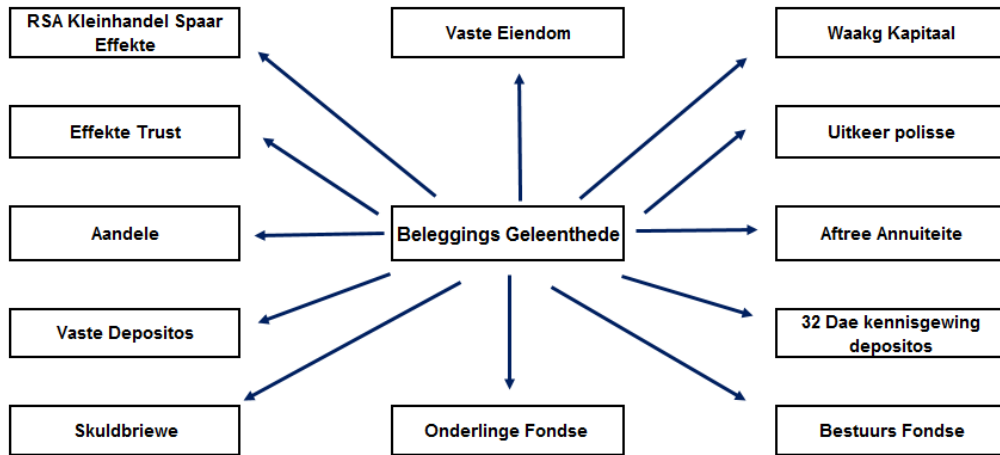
Beleggings Geleenthede

RSA Kleinhandel Spaar Effekte

Vaste Eiendom

Waakg Kapitaal

Effekte Trust

Uitkeer polisse

Aandele

Aftree Annuiteite

Vaste Depositos

32 Dae kennisgewing depositos

Skuldbriewe

Onderlinge Fondse

Bestuurs Fondse